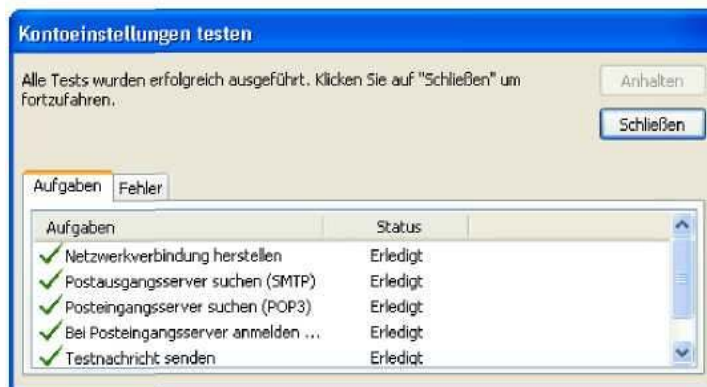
Kontoeinstellungen testen

Alle Tests wurden erfolgreich ausgeführt. Klicken Sie auf "Schließen" um fortzufahren.

Anhalten

Schließen

Aufgaben | Fehler

| Aufgaben | Status |
|---|---|
| Netzwerkverbindung herstellen | Erledigt |
| Postausgangsserver suchen (SMTP) | Erledigt |
| Posteingangsserver suchen (POP3) | Erledigt |
| Bei Posteingangsserver anmelden ... | Erledigt |
| Testnachricht senden | Erledigt |